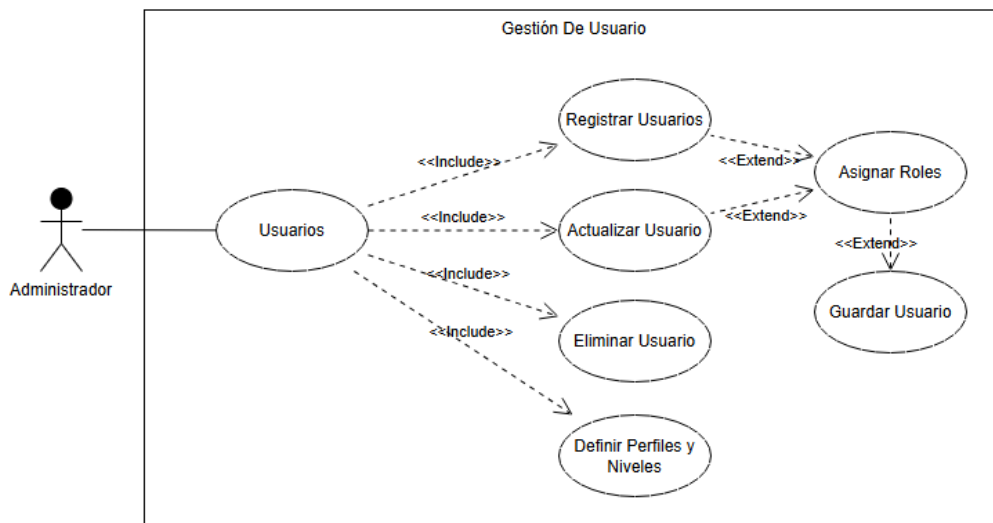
Gestión De Usuario

Administrador

Usuarios

<<Include>>

<<Include>>

<<Include>>

<<Include>>

Registrar Usuarios

Actualizar Usuario

Eliminar Usuario

Definir Perfiles y Niveles

<<Extend>>

<<Extend>>

Asignar Roles

<<Extend>>

Guardar Usuario